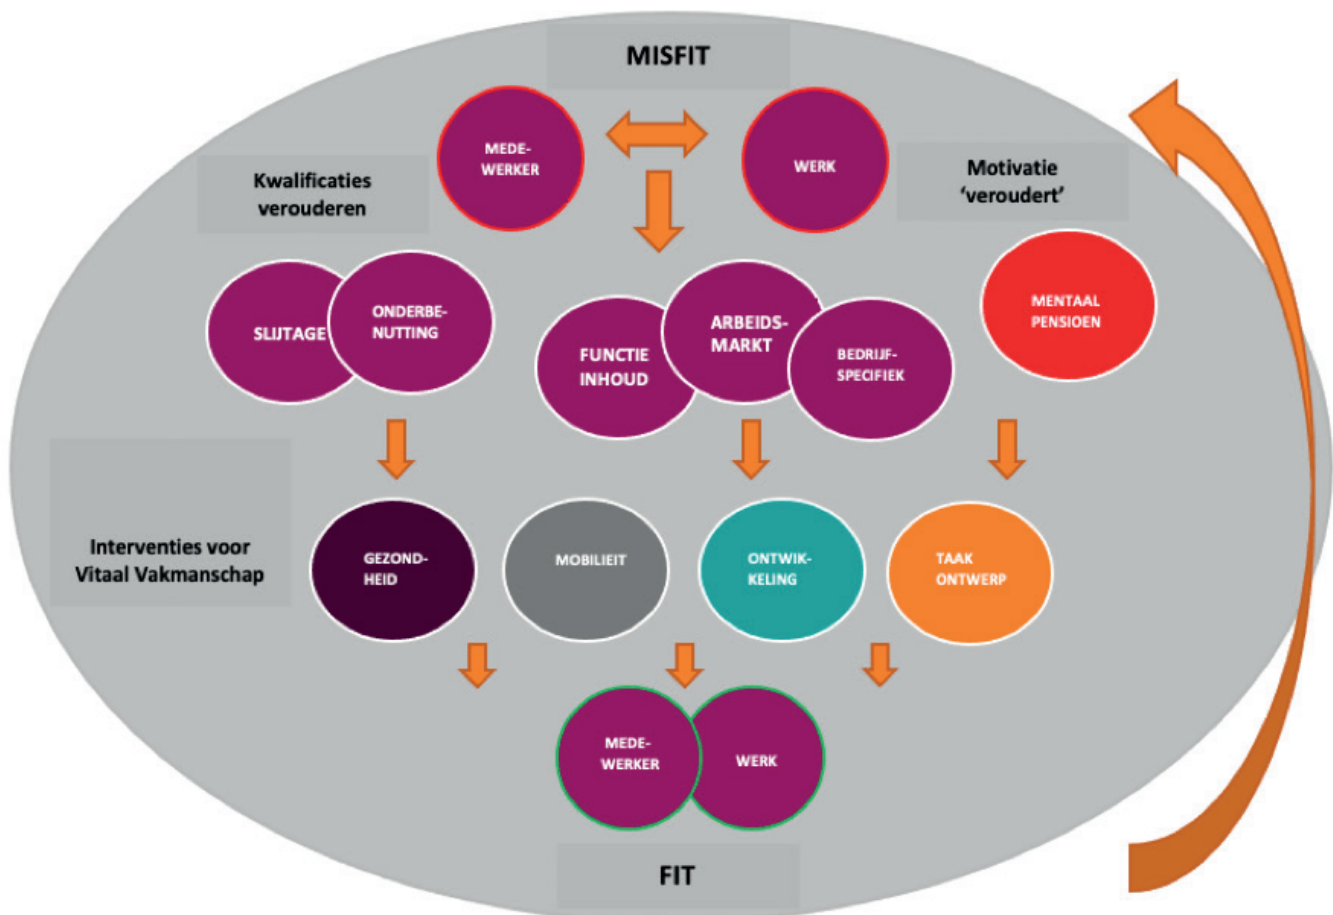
MISFIT

MEDE-WERKER

WERK

Kwalificaties verouderen

Motivatie 'veroudert'

SLIJTAGE

ONDERBE-NUTTING

FUNCTIE INHOUD

ARBEIDS-MARKT

BEDRIJF-SPECIFIEK

MENTAAL PENSIOEN

Interventies voor Vitaal Vakmanschap

GEZOND-HEID

MOBILIEIT

ONTWIK-KELING

TAAK ONTWERP

MEDE-WERKER

WERK

FIT